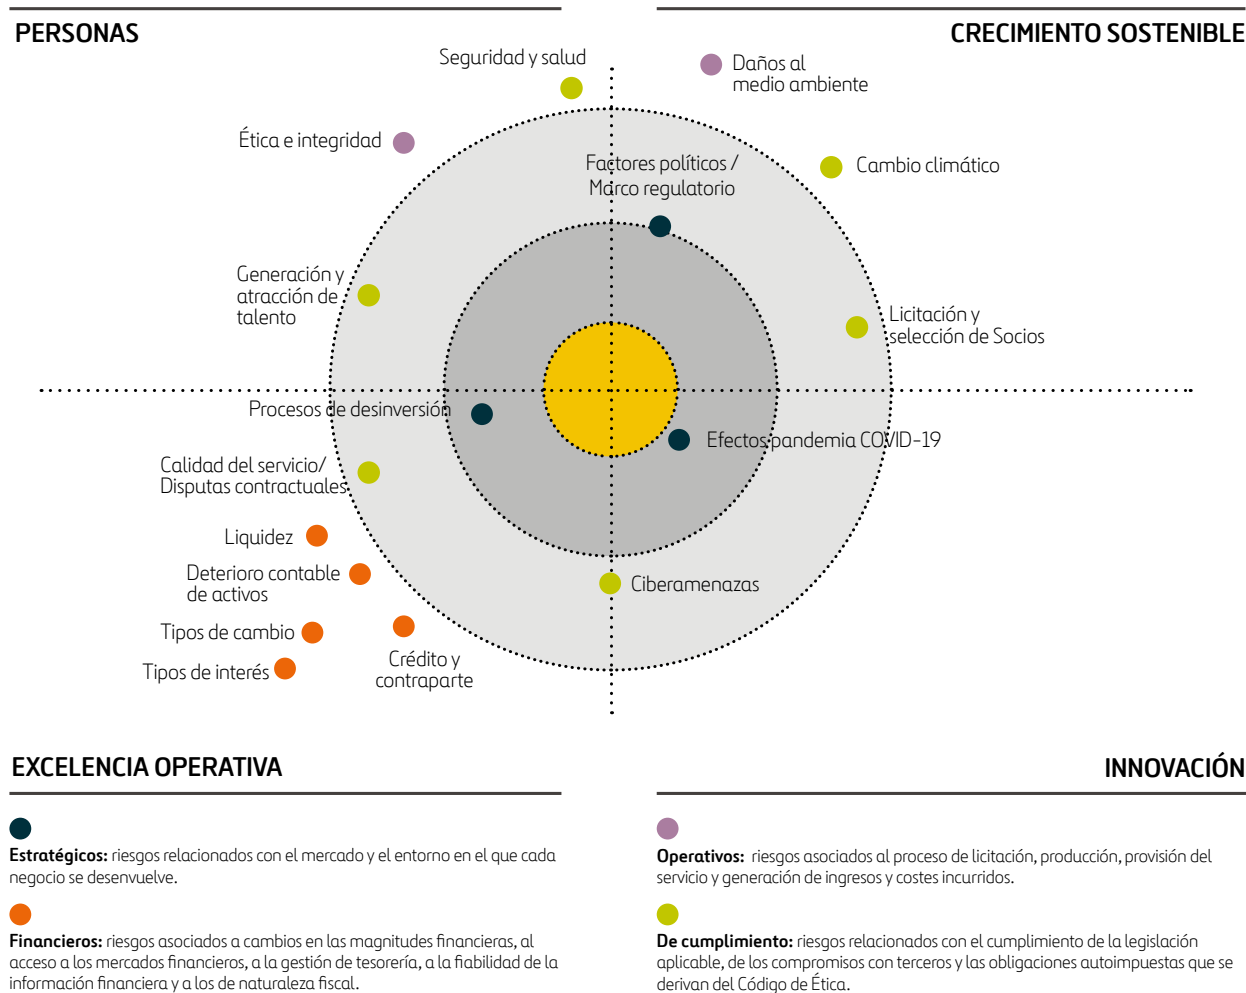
PERSONAS

CRECIMIENTO SOSTENIBLE

Seguridad y salud

Daños al medio ambiente

Ética e integridad

Factores políticos / Marco regulatorio

Cambio climático

Generación y atracción de talento

Licitación y selección de Socios

Procesos de desinversión

Efectos pandemia COVID-19

Calidad del servicio/ Disputas contractuales

Liquidez

Deterioro contable de activos

Ciberamenazas

Tipos de cambio

Tipos de interés

Crédito y contraparte

EXCELENCIA OPERATIVA

INNOVACIÓN

**Estratégicos:** riesgos relacionados con el mercado y el entorno en el que cada negocio se desenvuelve.

**Financieros:** riesgos asociados a cambios en las magnitudes financieras, al acceso a los mercados financieros, a la gestión de tesorería, a la fiabilidad de la información financiera y a los de naturaleza fiscal.

**Operativos:** riesgos asociados al proceso de licitación, producción, provisión del servicio y generación de ingresos y costes incurridos.

**De cumplimiento:** riesgos relacionados con el cumplimiento de la legislación aplicable, de los compromisos con terceros y las obligaciones autoimpuestas que se derivan del Código de Ética.